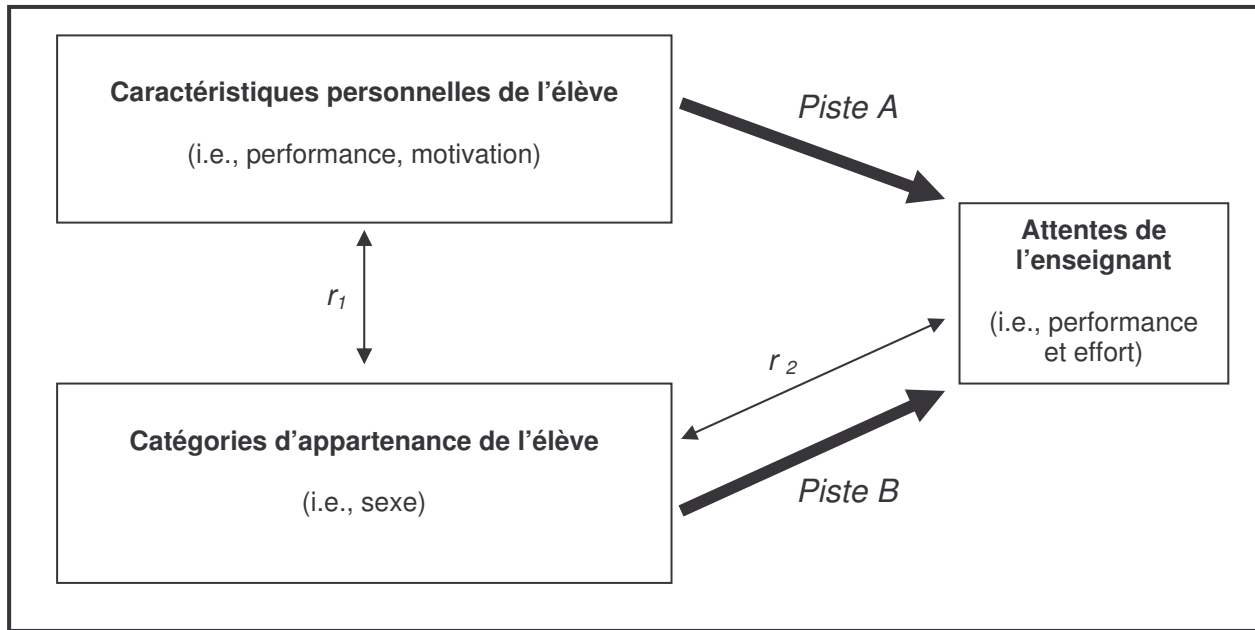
**Caractéristiques personnelles de l'élève**

(i.e., performance, motivation)

*Piste A*

**Attentes de l'enseignant**

(i.e., performance et effort)

$r_1$

$r_2$

**Catégories d'appartenance de l'élève**

(i.e., sexe)

*Piste B*